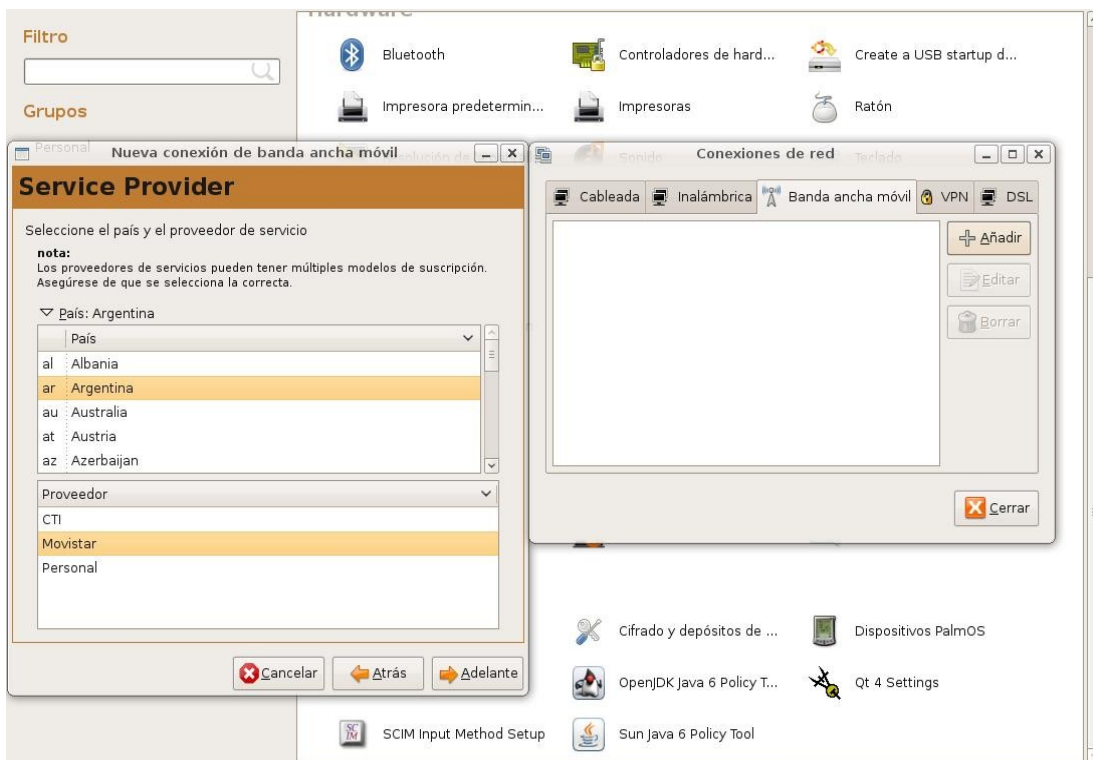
Hardware

Filtro

Grupos

Personal

Bluetooth
Controladores de hard...
Create a USB startup d...
Impresora predetermin...
Impresoras
Ratón

Nueva conexión de banda ancha móvil

Service Provider

Seleccione el país y el proveedor de servicio

nota:
Los proveedores de servicios pueden tener múltiples modelos de suscripción. Asegúrese de que se selecciona la correcta.

▽ País: Argentina

| | País |
|---|---|
| al | Albania |
| ar | Argentina |
| au | Australia |
| at | Austria |
| az | Azerbaijan |

| Proveedor |
|---|
| CTI |
| Movistar |
| Personal |

Cancelar
Atrás
Adelante

Sonido
Conexiones de red
Teclado

Cableada
Inalámbrica
Banda ancha móvil
VPN
DSL

Añadir
Editar
Borrar

Cerrar

Cifrado y depósitos de ...
Dispositivos PalmOS
OpenJDK Java 6 Policy T...
Qt 4 Settings
SCIM Input Method Setup
Sun Java 6 Policy Tool